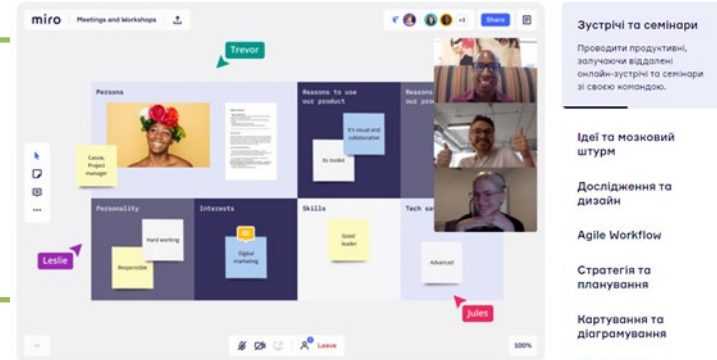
miro Meetings and Workshops

+3 Share

Trevor

Persona

Cassie, Project manager

Reasons to use our product

It's visual and collaborative

Its toolkit

Reasons

Personality

Hard working

Responsible

Interests

Digital marketing

Skills

Good leader

Tech sa

Advanced

Leslie

Jules

Leave

100%

Зустрічі та семінари

Проводити продуктивні, залучаючи віддалені онлайн-зустрічі та семінари зі своєю командою.

Ідеї та мозковий штурм

Дослідження та дизайн

Agile Workflow

Стратегія та планування

Картування та діаграмування